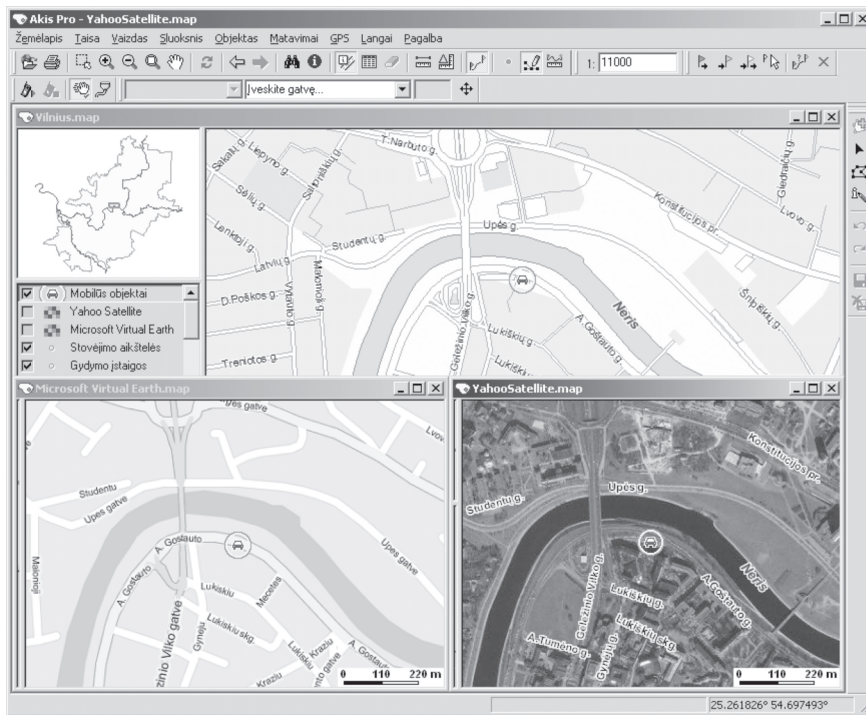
Akis Pro - YahooSatellite.map

Žemėlapis Taisa Vaizdas Sluoksnis Objektas Matavimai GPS Langai Pagalba

1: 11000

Įveskite gatvę...

Vilnius.map

Sakalų g. Liepyno g. T.Narbuto g. Šeimyniškių g. Sėlių g. Lenktoji g. Studentų g. Upės g. Konstitucijos pr. Gedimino pr. Lvovo g. Latvių g. Maironio g. D.Poškos g. Vytauto g. Šnipiškių g. Neris Lukiškių g. A. Goštauto g. Geležinio Vilko g. Lukiškių g. Treniotos g.

Mobilūs objektai
Yahoo Satellite
Microsoft Virtual Earth
Stovėjimo aikštelės
Gydymo įstaigos

Microsoft Virtual Earth.map

Upes gatve Lvov Studentu Upes gatve A. Goštauto A. Goštauto Upes gatve Maironio Lukiskiu Mecetes Lukiskiu skg. Gymiu Kraziu Geležinio Vilko gatve Lukiskiu Kraziu

0 110 220 m

YahooSatellite.map

Konstitucijos pr. Upės g. Studentų g. Neris A.Goštauto g. Lukiškių g. Lukiškių g. Geležinio Vilko g. A.Tumėno g. Gynėjų g.

0 110 220 m

25.261826° 54.697493°